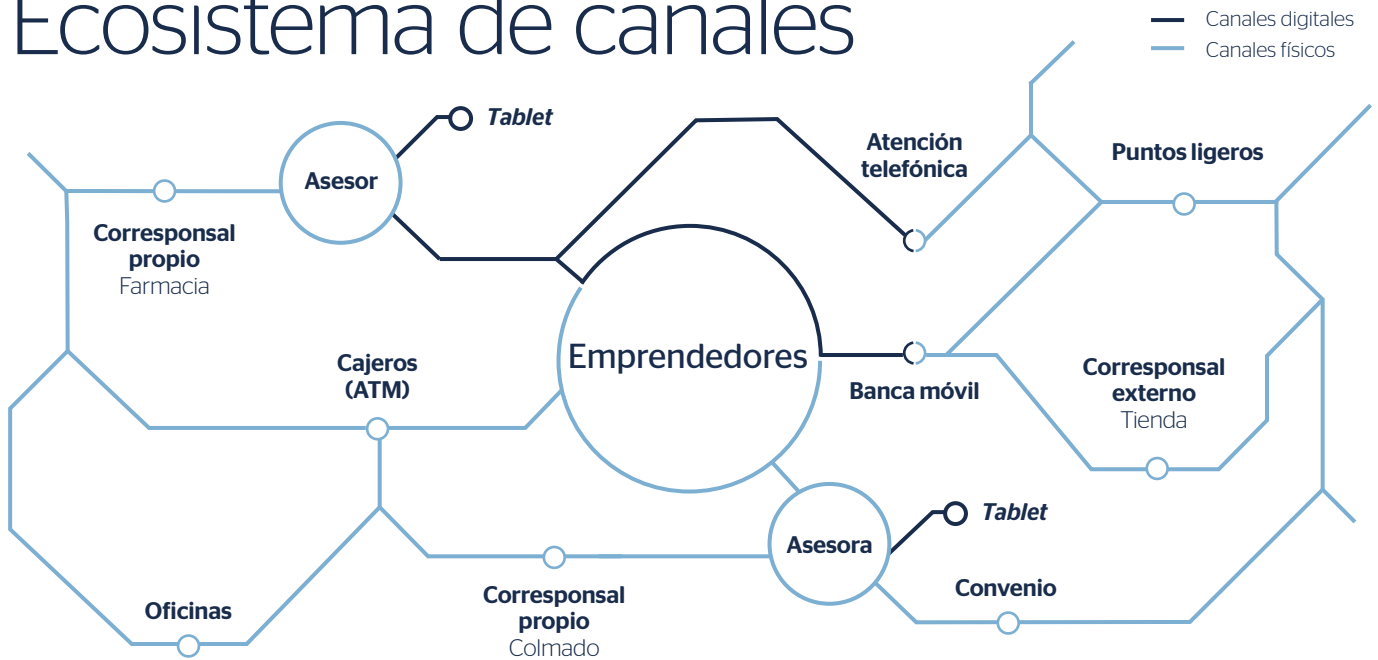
Ecosistema de canales

Canales digitales
Canales físicos

Tablet

Asesor

Atención telefónica

Puntos ligeros

Corresponsal propio
Farmacia

Cajeros (ATM)

Emprendedores

Banca móvil

Corresponsal externo
Tienda

Tablet

Asesora

Convenio

Oficinas

Corresponsal propio
Colmado